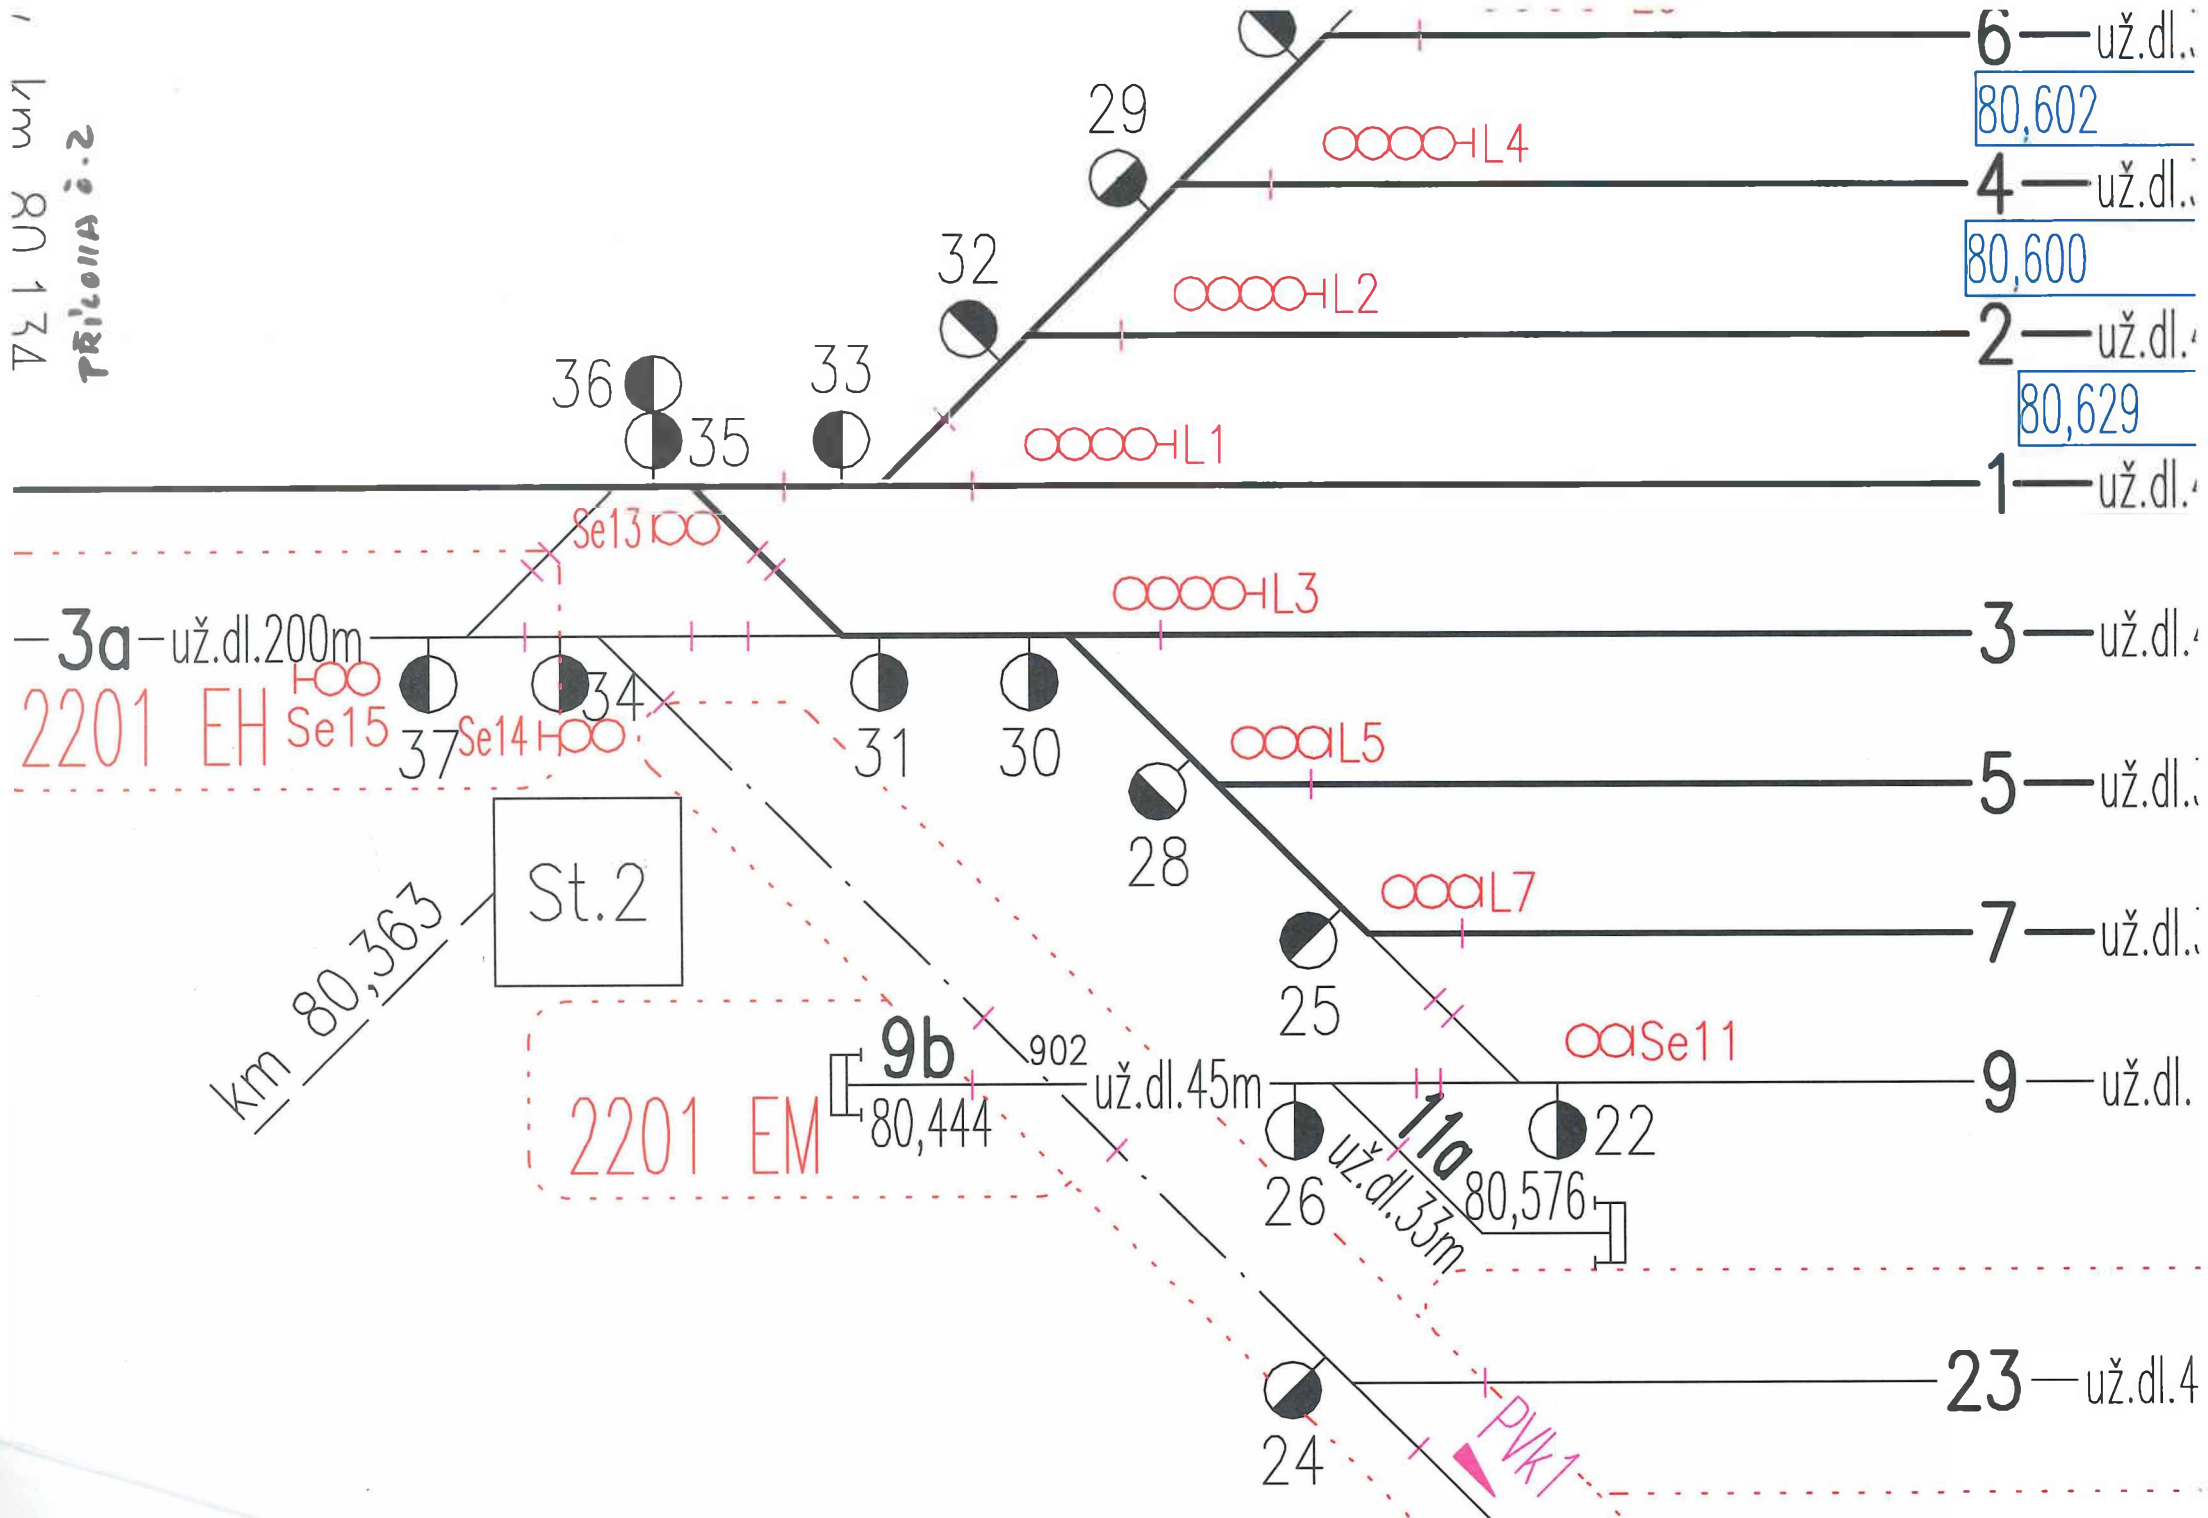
km 80 1 ZA
PŘÍLOHA č.2

6 — už.dl.
80,602
29
L4
4 — už.dl.
80,600
32
L2
2 — už.dl.
80,629
36
33
35
L1
1 — už.dl.
Se13
— 3a — už.dl.200m
L3
3 — už.dl.
2201 EH
Se15
37
Se14
34
31
30
L5
5 — už.dl.
28
St.2
km 80,363
L7
7 — už.dl.
25
Se11
9b
902
už.dl.45m
9 — už.dl.
80,444
2201 EM
26
11a
22
už.dl.33m
80,576
23 — už.dl.4
24
PVK1